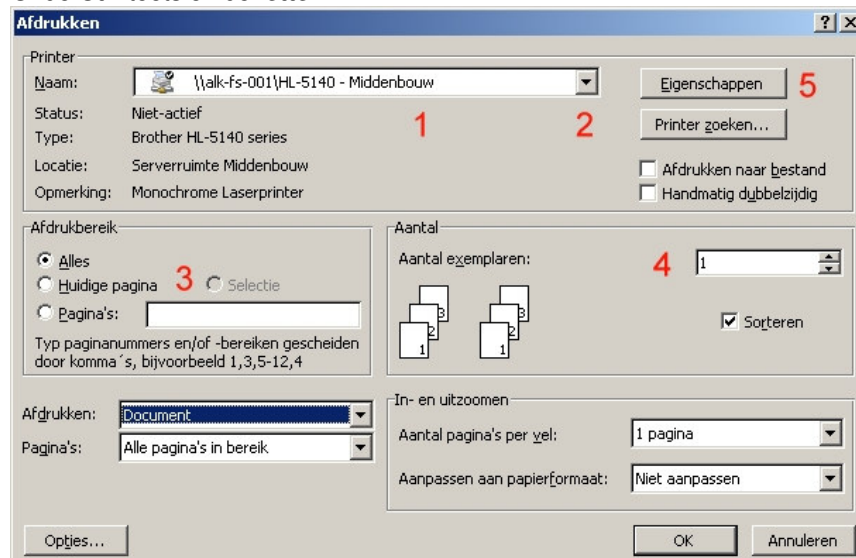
Afdrukken

? X

Printer

Naam: \\alk-fs-001\HL-5140 - Middenbouw

Eigenschappen 5

Status: Niet-actief

Type: Brother HL-5140 series

1

2

Printer zoeken...

Locatie: Serverruimte Middenbouw

Opmerking: Monochrome Laserprinter

Afdrukken naar bestand

Handmatig dubbelzijdig

Afdrukbereik

Alles

Huidige pagina 3 Selectie

Pagina's:

Typ paginanummers en/of -bereiken gescheiden door komma´s, bijvoorbeeld 1,3,5-12,4

Aantal

Aantal exemplaren: 4 1

3 2 1 3 2 1

Sorteren

Afdrukken: Document

Pagina's: Alle pagina's in bereik

In- en uitzoomen

Aantal pagina's per vel: 1 pagina

Aanpassen aan papierformaat: Niet aanpassen

Opties...

OK

Annuleren